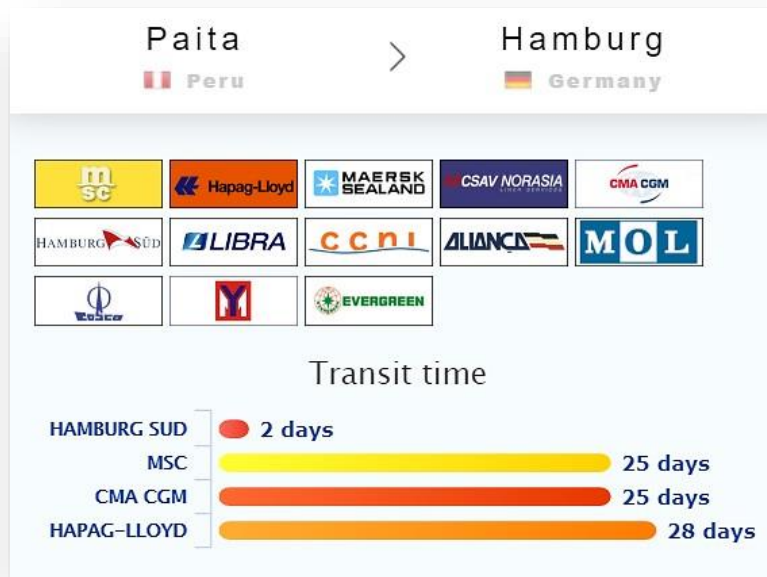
Paita
Peru

Hamburg
Germany

msc
Hapag-Lloyd
MAERSK SEALAND
CSAV NORASIA
CMA CGM
HAMBURG SÜD
LIBRA
ccni
ALIANÇA
MOL
COSCO
EVERGREEN

Transit time

HAMBURG SUD 2 days
MSC 25 days
CMA CGM 25 days
HAPAG-LLOYD 28 days